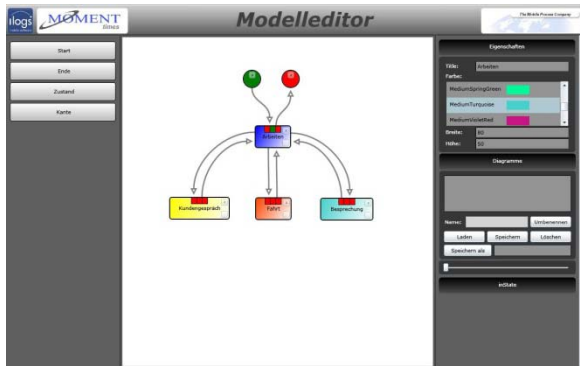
ilogs MOMENT times

Modelleditor

The Mobile Process Company

Start

Ende

Zustand

Kante

Arbeiten

Kundengespräch

Fahrt

Besprechung

Eigenschaften

Titel: Arbeiten

Farbe:

MediumSpringGreen

MediumTurquoise

MediumVioletRed

Breite: 80

Höhe: 50

Diagramme

Name:

Umbenennen

Laden

Speichern

Löschen

Speichern als

inState